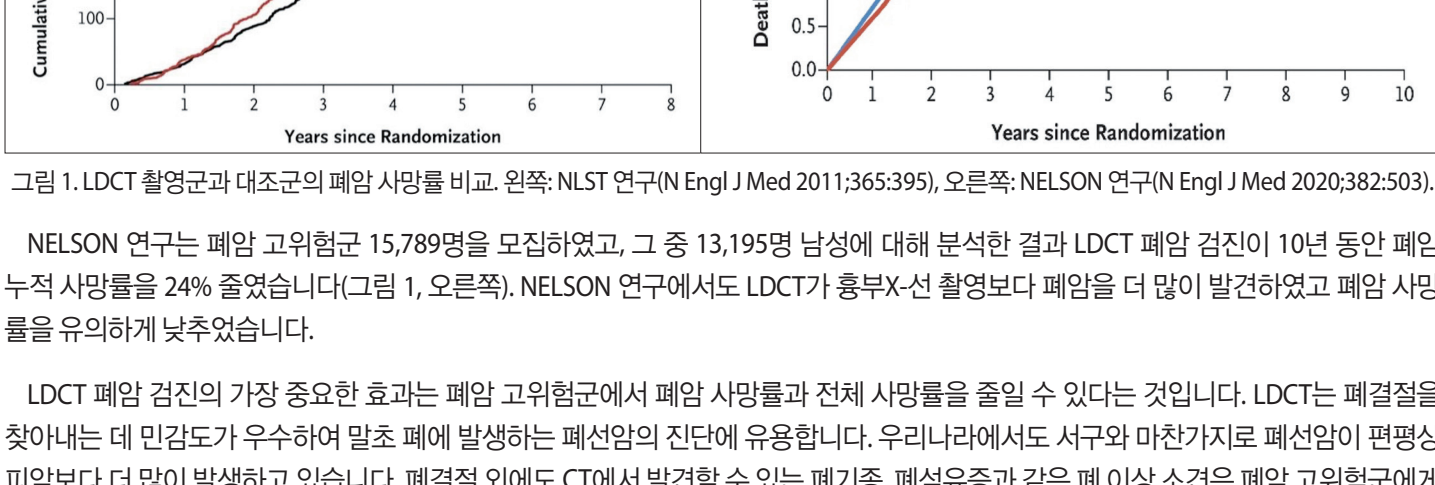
Cumulati
100
0
0 1 2 3 4 5 6 7 8
Years since Randomization

Deat
0.5
0.0
0 1 2 3 4 5 6 7 8 9 10
Years since Randomization

그림 1. LDCT 촬영군과 대조군의 폐암 사망률 비교. 왼쪽: NLST 연구(N Engl J Med 2011;365:395), 오른쪽: NELSON 연구(N Engl J Med 2020;382:503).

NELSON 연구는 폐암 고위험군 15,789명을 모집하였고, 그 중 13,195명 남성에 대해 분석한 결과 LDCT 폐암 검진이 10년 동안 폐암 누적 사망률을 24% 줄였습니다(그림 1, 오른쪽). NELSON 연구에서도 LDCT가 흉부X-선 촬영보다 폐암을 더 많이 발견하였고 폐암 사망률을 유의하게 낮추었습니다.

LDCT 폐암 검진의 가장 중요한 효과는 폐암 고위험군에서 폐암 사망률과 전체 사망률을 줄일 수 있다는 것입니다. LDCT는 폐결절을 찾아내는 데 민감도가 우수하여 말초 폐에 발생하는 폐선암의 진단에 유용합니다. 우리나라에서도 서구와 마찬가지로 폐선암이 편평상 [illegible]